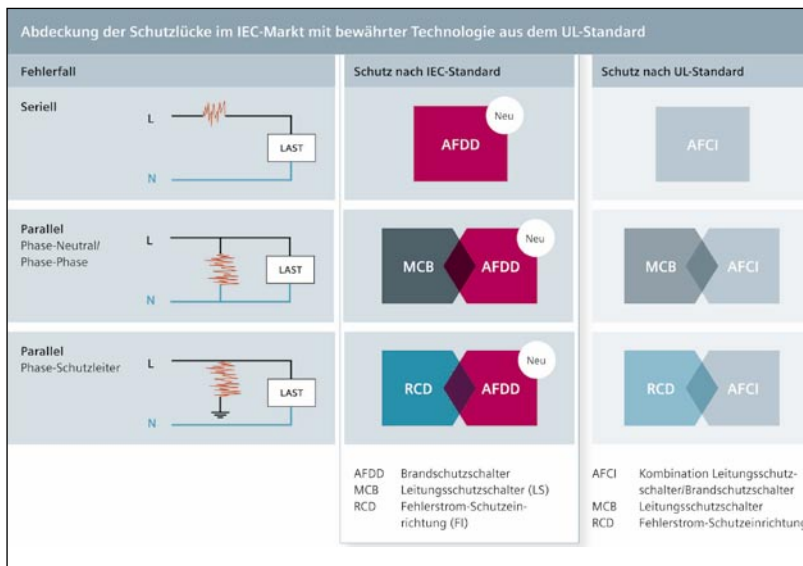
Abdeckung der Schutzlücke im IEC-Markt mit bewährter Technologie aus dem UL-Standard

| Fehlerfall | Schutz nach IEC-Standard | Schutz nach UL-Standard |
|---|---|---|
| Seriell<br>L<br>LAST<br>N | AFDD Neu | AFCI |
| Parallel<br>Phase-Neutral/<br>Phase-Phase<br>L<br>LAST<br>N | MCB AFDD Neu | MCB AFCI |
| Parallel<br>Phase-Schutzleiter<br>L<br>LAST<br>N | RCD AFDD Neu | RCD AFCI |

AFDD Brandschutzschalter
MCB Leitungsschutzschalter (LS)
RCD Fehlerstrom-Schutzeinrichtung (FI)

AFCI Kombination Leitungsschutzschalter/Brandschutzschalter
MCB Leitungsschutzschalter
RCD Fehlerstrom-Schutzeinrichtung